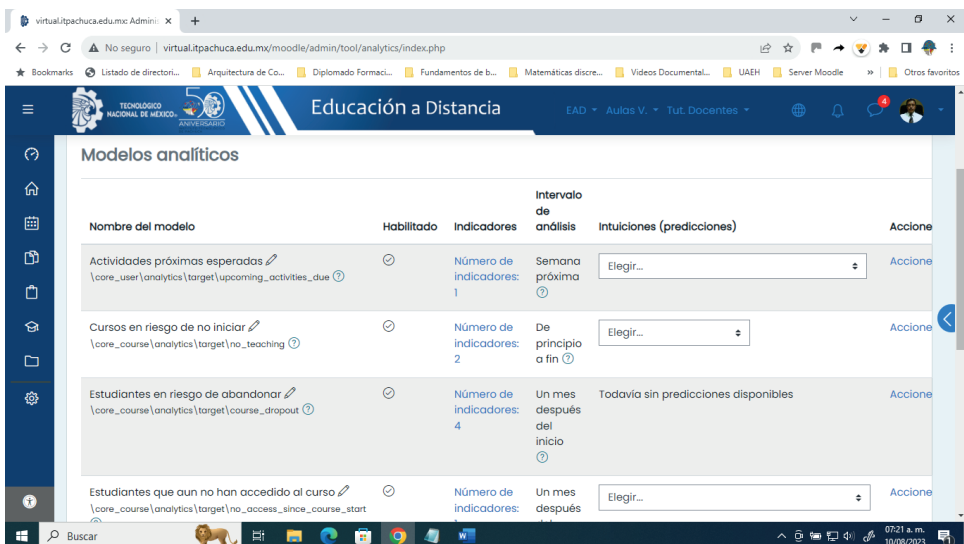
virtual.itpachuca.edu.mx: Admini ×

No seguro | virtual.itpachuca.edu.mx/moodle/admin/tool/analytics/index.php

Bookmarks Listado de directori... Arquitectura de Co... Diplomado Formaci... Fundamentos de b... Matemáticas discre... Videos Documental... UAEH Server Moodle » Otros favoritos

TECNOLÓGICO NACIONAL DE MÉXICO 50 ANIVERSARIO Educación a Distancia EAD Aulas V. Tut. Docentes 4

Modelos analíticos

| Nombre del modelo | Habilitado | Indicadores | Intervalo de análisis | Intuiciones (predicciones) | Accione |
|---|---|---|---|---|---|
| Actividades próximas esperadas \core_user\analytics\target\upcoming_activities_due | | Número de indicadores: 1 | Semana próxima | Elegir... | Accione |
| Cursos en riesgo de no iniciar \core_course\analytics\target\no_teaching | | Número de indicadores: 2 | De principio a fin | Elegir... | Accione |
| Estudiantes en riesgo de abandonar \core_course\analytics\target\course_dropout | | Número de indicadores: 4 | Un mes después del inicio | Todavía sin predicciones disponibles | Accione |
| Estudiantes que aun no han accedido al curso \core_course\analytics\target\no_access_since_course_start | | Número de indicadores: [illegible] | Un mes después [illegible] | Elegir... | Accione |

Buscar 07:21 a. m. 10/08/2023